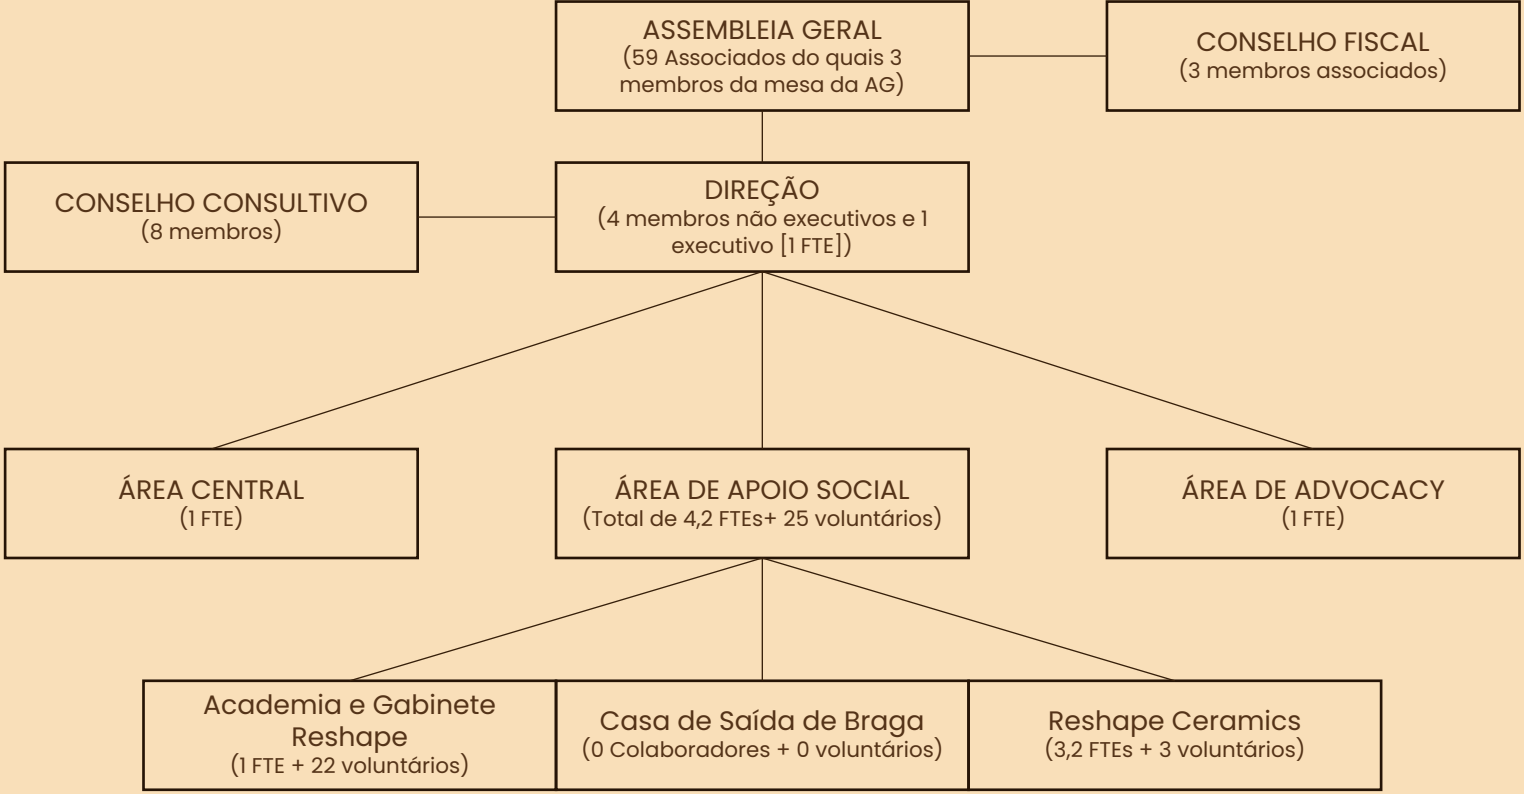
ASSEMBLEIA GERAL
(59 Associados do quais 3 membros da mesa da AG)

CONSELHO FISCAL
(3 membros associados)

CONSELHO CONSULTIVO
(8 membros)

DIREÇÃO
(4 membros não executivos e 1 executivo [1 FTE])

ÁREA CENTRAL
(1 FTE)

ÁREA DE APOIO SOCIAL
(Total de 4,2 FTEs+ 25 voluntários)

ÁREA DE ADVOCACY
(1 FTE)

Academia e Gabinete Reshape
(1 FTE + 22 voluntários)

Casa de Saída de Braga
(0 Colaboradores + 0 voluntários)

Reshape Ceramics
(3,2 FTEs + 3 voluntários)